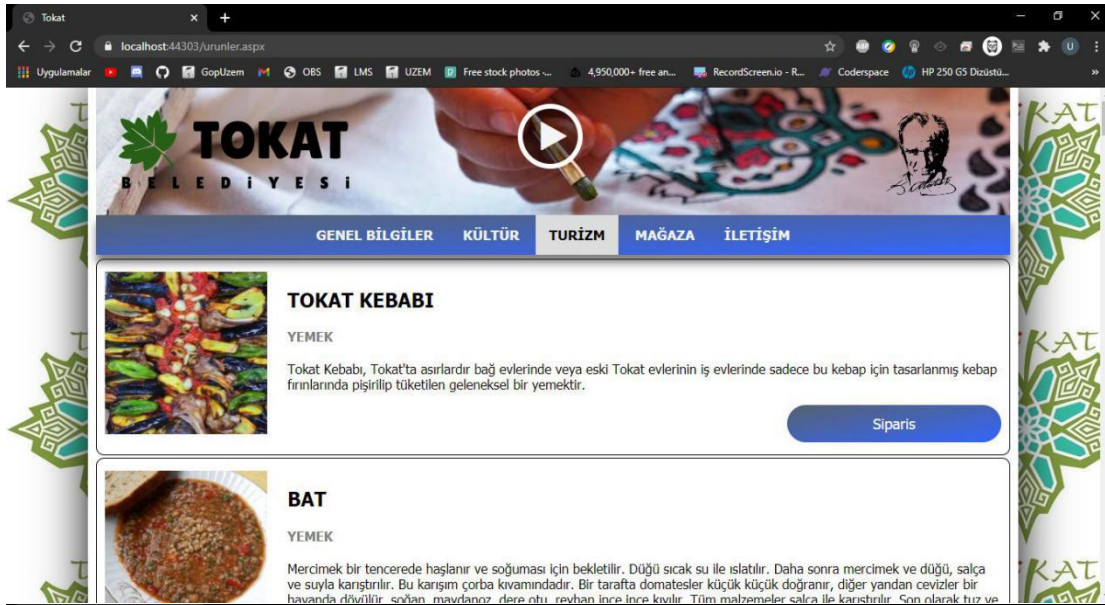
Tokat
localhost:44303/urunler.aspx
Uygulamalar GopUzem OBS LMS UZEM Free stock photos -... 4,950,000+ free an... RecordScreen.io - R... Coderspace HP 250 G5 Dizüstü...

TOKAT
BELEDiYESi

GENEL BİLGİLER KÜLTÜR TURİZM MAĞAZA İLETİŞİM

TOKAT KEBABI

YEMEK

Tokat Kebabı, Tokat'ta asırlardır bağ evlerinde veya eski Tokat evlerinin iş evlerinde sadece bu kebap için tasarlanmış kebap fırınlarında pişirilip tüketilen geleneksel bir yemektir.

Siparis

BAT

YEMEK

Mercimek bir tencerede haşlanır ve soğuması için bekletilir. Düğü sıcak su ile ıslatılır. Daha sonra mercimek ve düğü, salça ve suyla karıştırılır. Bu karışım çorba kıvamındadır. Bir tarafta domatesler küçük küçük doğranır, diğer yandan cevizler bir havanda dövülür, soğan, maydanoz, dere otu, reyhan ince ince kıyılır. Tüm malzemeler salça ile karıştırılır. Son olarak tuz ve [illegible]